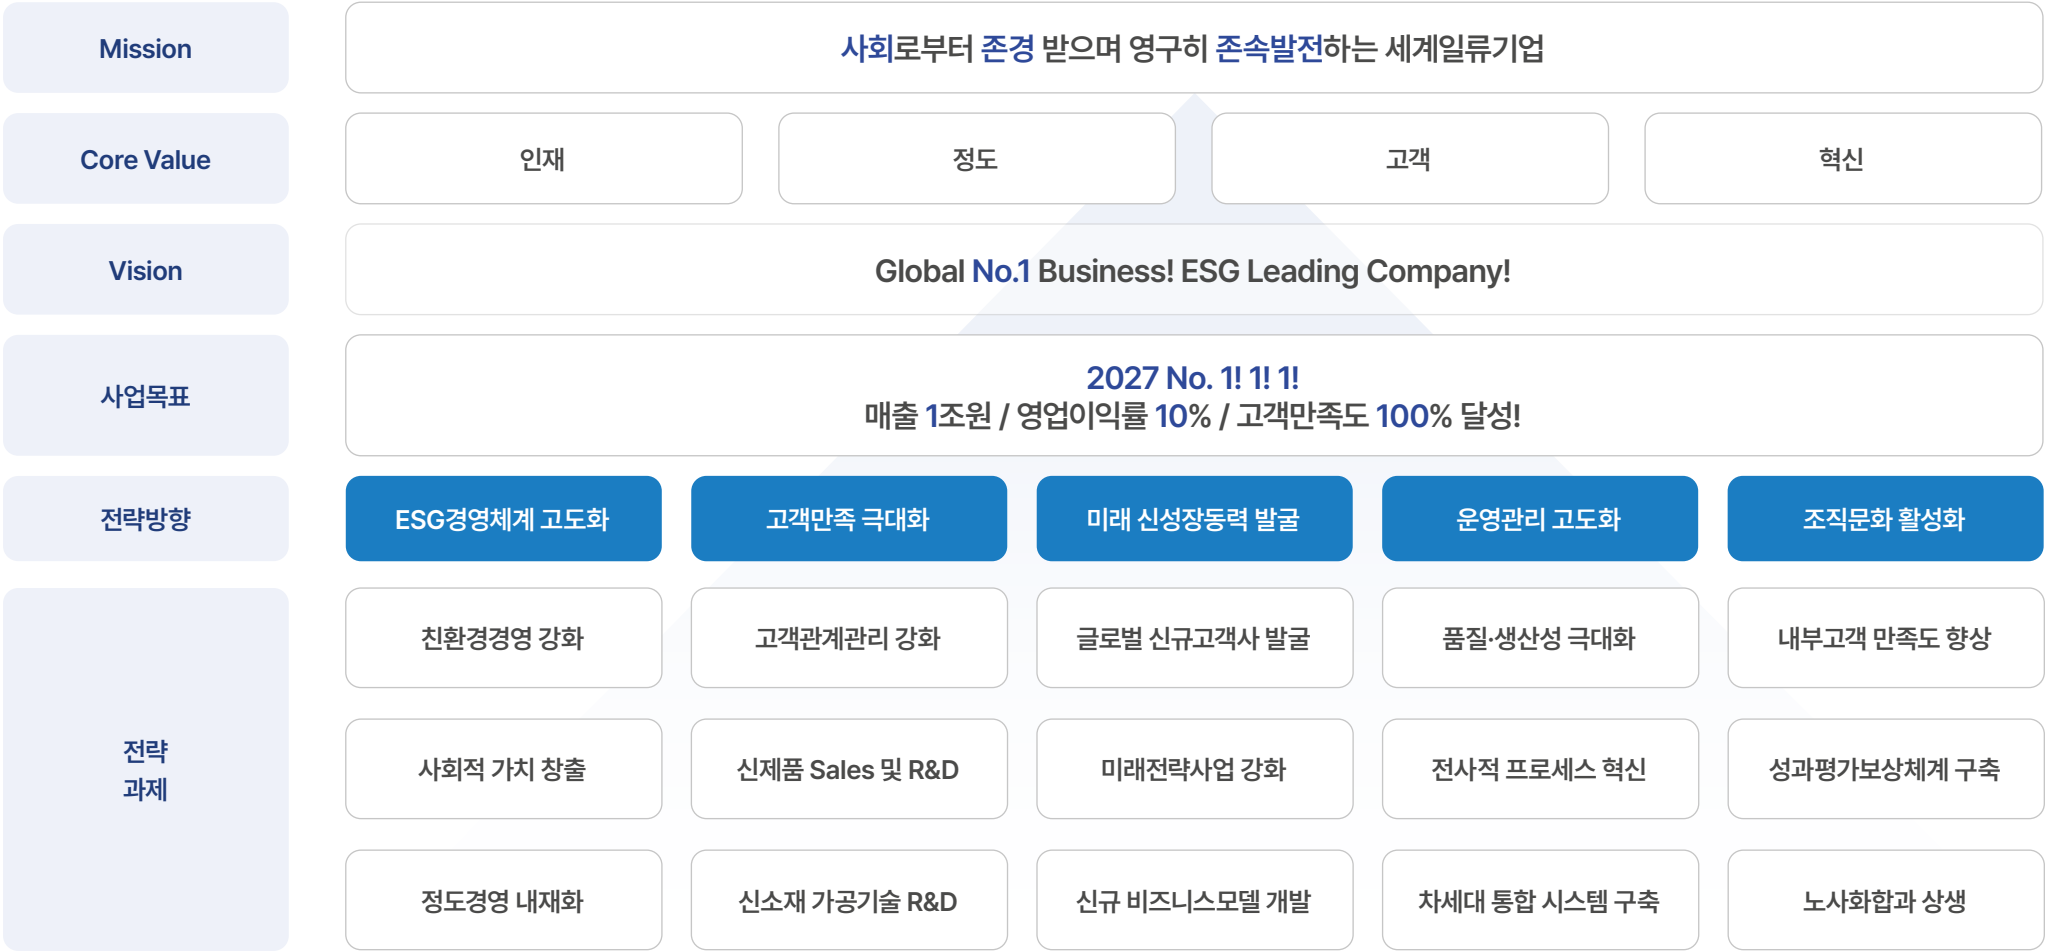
Mission

사회로부터 존경 받으며 영구히 존속발전하는 세계일류기업

Core Value

| 인재 | 정도 | 고객 | 혁신 |
|---|---|---|---|

Vision

Global No.1 Business! ESG Leading Company!

사업목표

2027 No. 1! 1! 1!
매출 1조원 / 영업이익률 10% / 고객만족도 100% 달성!

전략방향

| ESG경영체계 고도화 | 고객만족 극대화 | 미래 신성장동력 발굴 | 운영관리 고도화 | 조직문화 활성화 |
|---|---|---|---|---|

전략 과제

| 친환경경영 강화 | 고객관계관리 강화 | 글로벌 신규고객사 발굴 | 품질·생산성 극대화 | 내부고객 만족도 향상 |
|---|---|---|---|---|
| 사회적 가치 창출 | 신제품 Sales 및 R&D | 미래전략사업 강화 | 전사적 프로세스 혁신 | 성과평가보상체계 구축 |
| 정도경영 내재화 | 신소재 가공기술 R&D | 신규 비즈니스모델 개발 | 차세대 통합 시스템 구축 | 노사화합과 상생 |